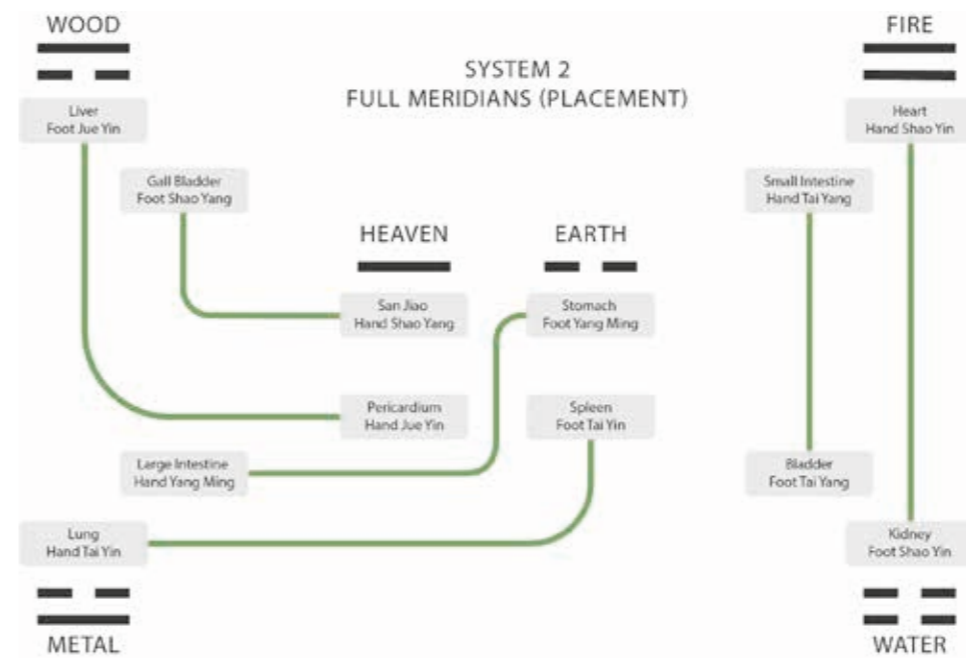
WOOD

FIRE

SYSTEM 2
FULL MERIDIANS (PLACEMENT)

Liver
Foot Jue Yin

Heart
Hand Shao Yin

Gall Bladder
Foot Shao Yang

Small Intestine
Hand Tai Yang

HEAVEN

EARTH

San Jiao
Hand Shao Yang

Stomach
Foot Yang Ming

Pericardium
Hand Jue Yin

Spleen
Foot Tai Yin

Large Intestine
Hand Yang Ming

Bladder
Foot Tai Yang

Lung
Hand Tai Yin

Kidney
Foot Shao Yin

METAL

WATER